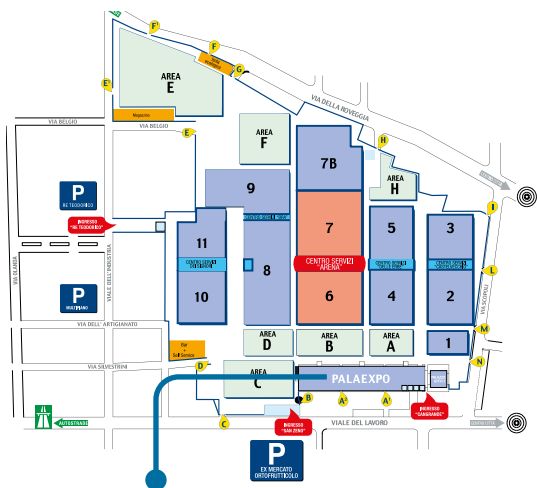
F'
F
G
E'
AREA
E
Magazzino
VIA BELGIO
VIA BELGIO
E
VIA DELLA ROVEGGIA
H
AREA
F
7B
AREA
H
P
RE TEODORICO
INGRESSO "RE TEODORICO"
9
I
11
8
7
CENTRO SERVIZI "ARENA"
5
3
10
6
4
2
L
P
MATTIARO
VIA SCOPOLI
M
VIA DELL'ARTIGIANATO
AREA
D
AREA
B
AREA
A
1
N
VIA SILVESTRINI
D
Bar Self Service
AREA
C
PALAEXPO
B
A
A
INGRESSO "SAN ZENO"
INGRESSO "CANGRANDE"
C
VIALE DEL LAVORO
AUTOSTRADE
P
EX MERCATO ORTOFRUTTICOLO